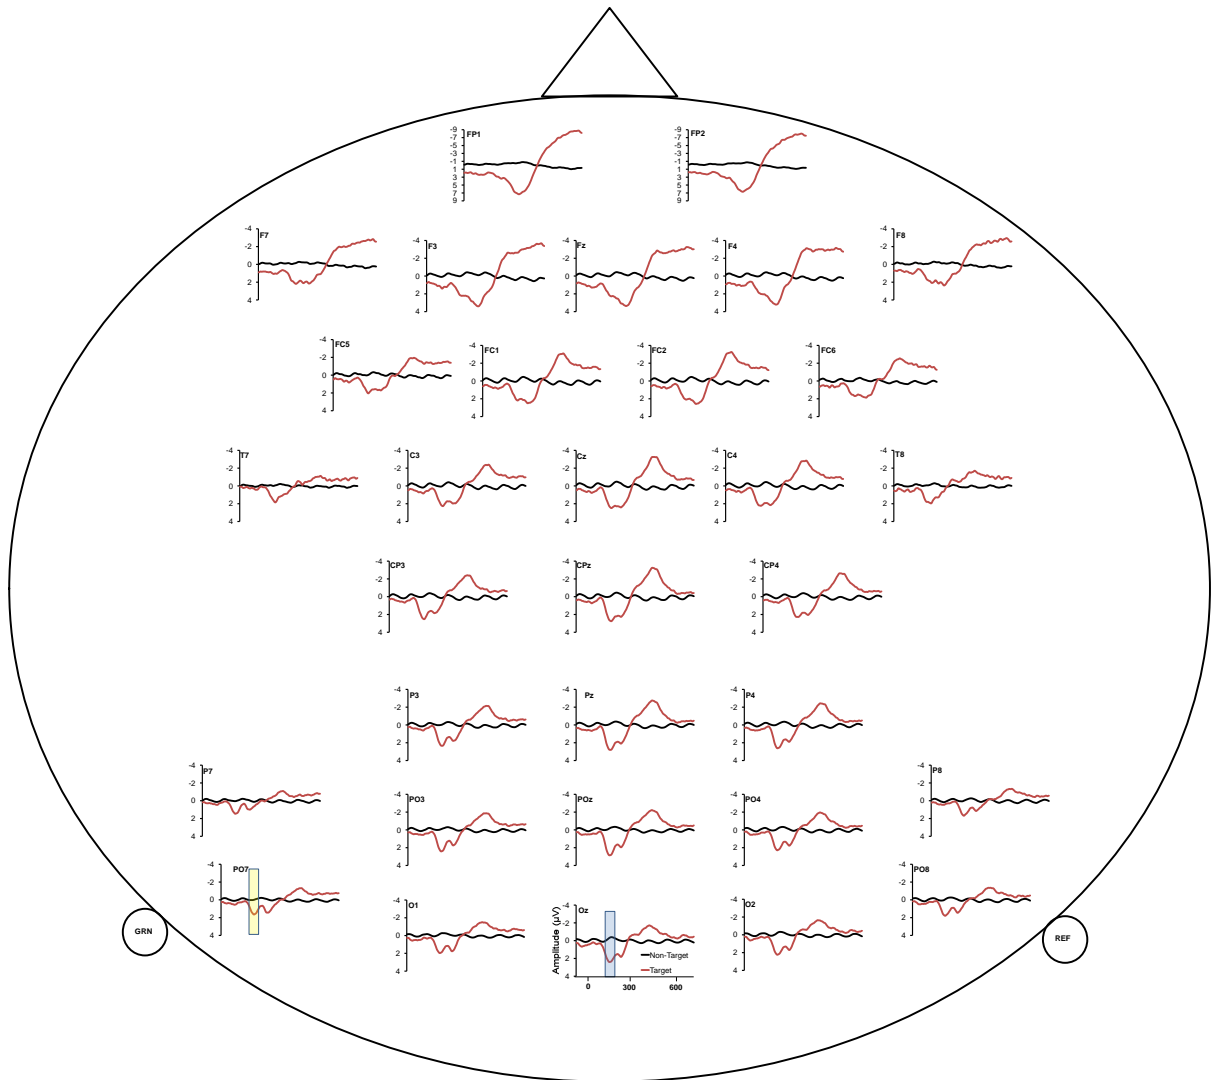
FP1
-9
-7
-5
-3
-1
1
3
5
7
9

FP2
-9
-7
-5
-3
-1
1
3
5
7
9

F7
-4
-2
0
2
4

F3
-4
-2
0
2
4

Fz
-4
-2
0
2
4

F4
-4
-2
0
2
4

F8
-4
-2
0
2
4

FC5
-4
-2
0
2
4

FC1
-4
-2
0
2
4

FC2
-4
-2
0
2
4

FC6
-4
-2
0
2
4

T7
-4
-2
0
2
4

C3
-4
-2
0
2
4

Cz
-4
-2
0
2
4

C4
-4
-2
0
2
4

T8
-4
-2
0
2
4

CP3
-4
-2
0
2
4

CPz
-4
-2
0
2
4

CP4
-4
-2
0
2
4

P3
-4
-2
0
2
4

Pz
-4
-2
0
2
4

P4
-4
-2
0
2
4

P7
-4
-2
0
2
4

PO3
-4
-2
0
2
4

POz
-4
-2
0
2
4

PO4
-4
-2
0
2
4

P8
-4
-2
0
2
4

PO7
-4
-2
0
2
4

O1
-4
-2
0
2
4

Oz
-4
-2
0
2
4
Amplitude (µV)
Non-Target
Target
0
300
600

O2
-4
-2
0
2
4

PO8
-4
-2
0
2
4

GRN

REF